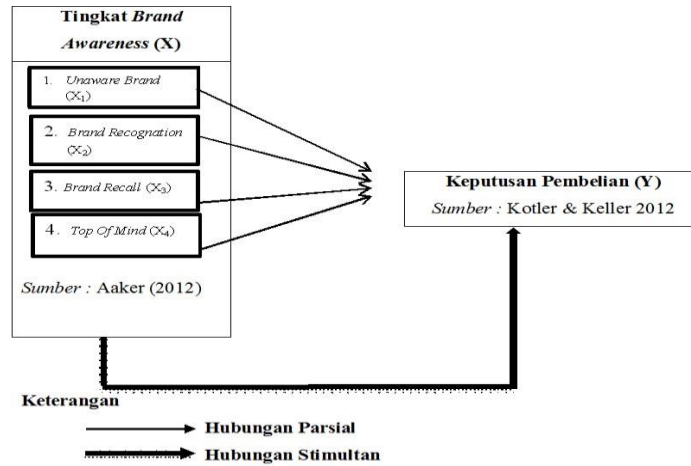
Tingkat *Brand Awareness* (X)

1. *Unaware Brand* ($X_1$)

2. *Brand Recognation* ($X_2$)

3. *Brand Recall* ($X_3$)

4. *Top Of Mind* ($X_4$)

*Sumber :* Aaker (2012)

Keputusan Pembelian (Y)

*Sumber :* Kotler & Keller 2012

Keterangan

Hubungan Parsial

Hubungan Stimultan